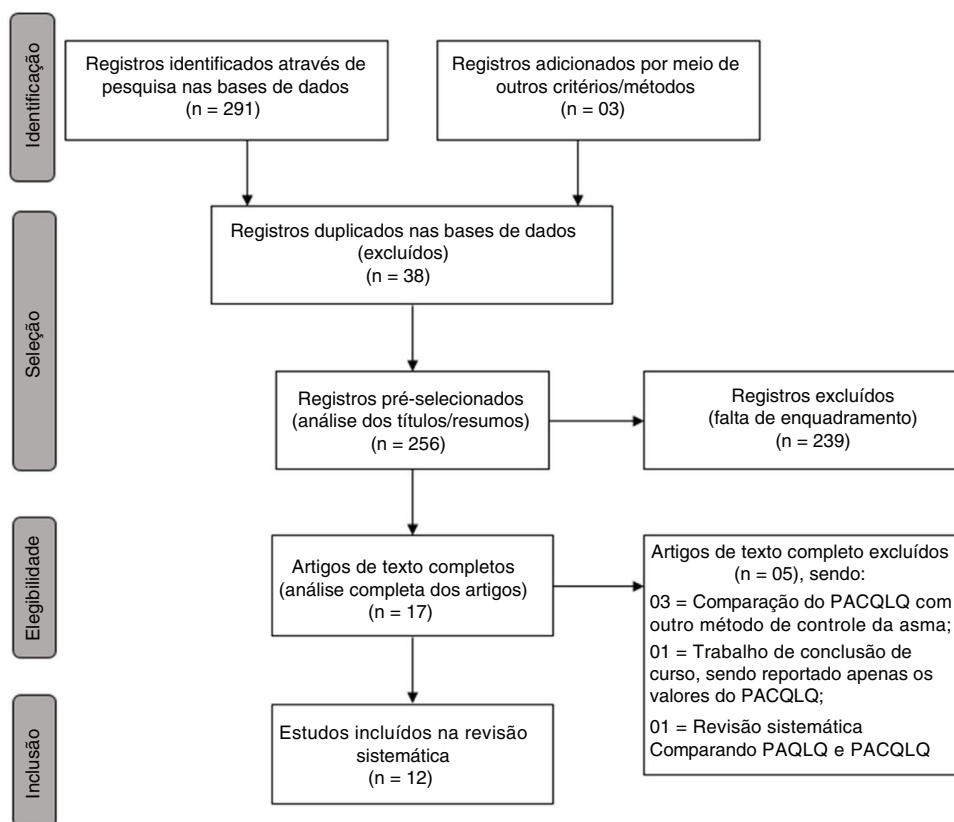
Identificação

Registros identificados através de pesquisa nas bases de dados
(n = 291)

Registros adicionados por meio de outros critérios/métodos
(n = 03)

Seleção

Registros duplicados nas bases de dados
(excluídos)
(n = 38)

Registros pré-selecionados
(análise dos títulos/resumos)
(n = 256)

Registros excluídos
(falta de enquadramento)
(n = 239)

Elegibilidade

Artigos de texto completos
(análise completa dos artigos)
(n = 17)

Artigos de texto completo excluídos
(n = 05), sendo:
03 = Comparação do PACQLQ com outro método de controle da asma;
01 = Trabalho de conclusão de curso, sendo reportado apenas os valores do PACQLQ;
01 = Revisão sistemática Comparando PAQLQ e PACQLQ

Inclusão

Estudos incluídos na revisão sistemática
(n = 12)